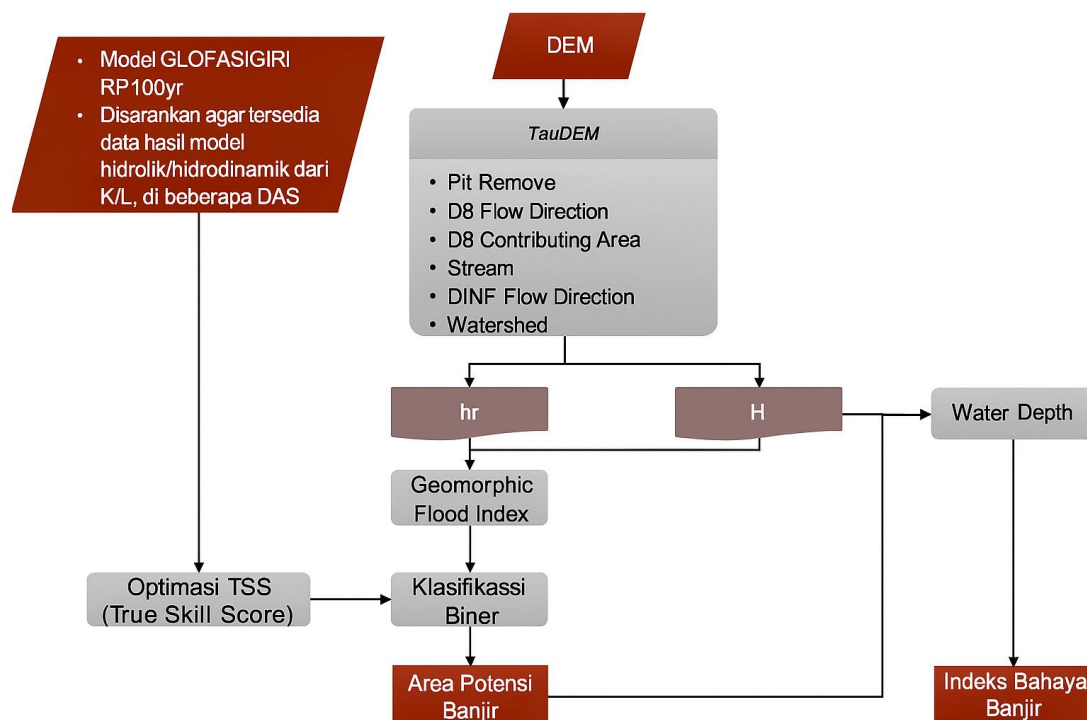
• Model GLOFASIGIRI RP100yr
• Disarankan agar tersedia data hasil model hidrolik/hidrodinamik dari K/L, di beberapa DAS

DEM

TauDEM

• Pit Remove
• D8 Flow Direction
• D8 Contributing Area
• Stream
• DINF Flow Direction
• Watershed

hr

H

Water Depth

Geomorphic Flood Index

Optimasi TSS (True Skill Score)

Klasifikassi Biner

Area Potensi Banjir

Indeks Bahaya Banjir